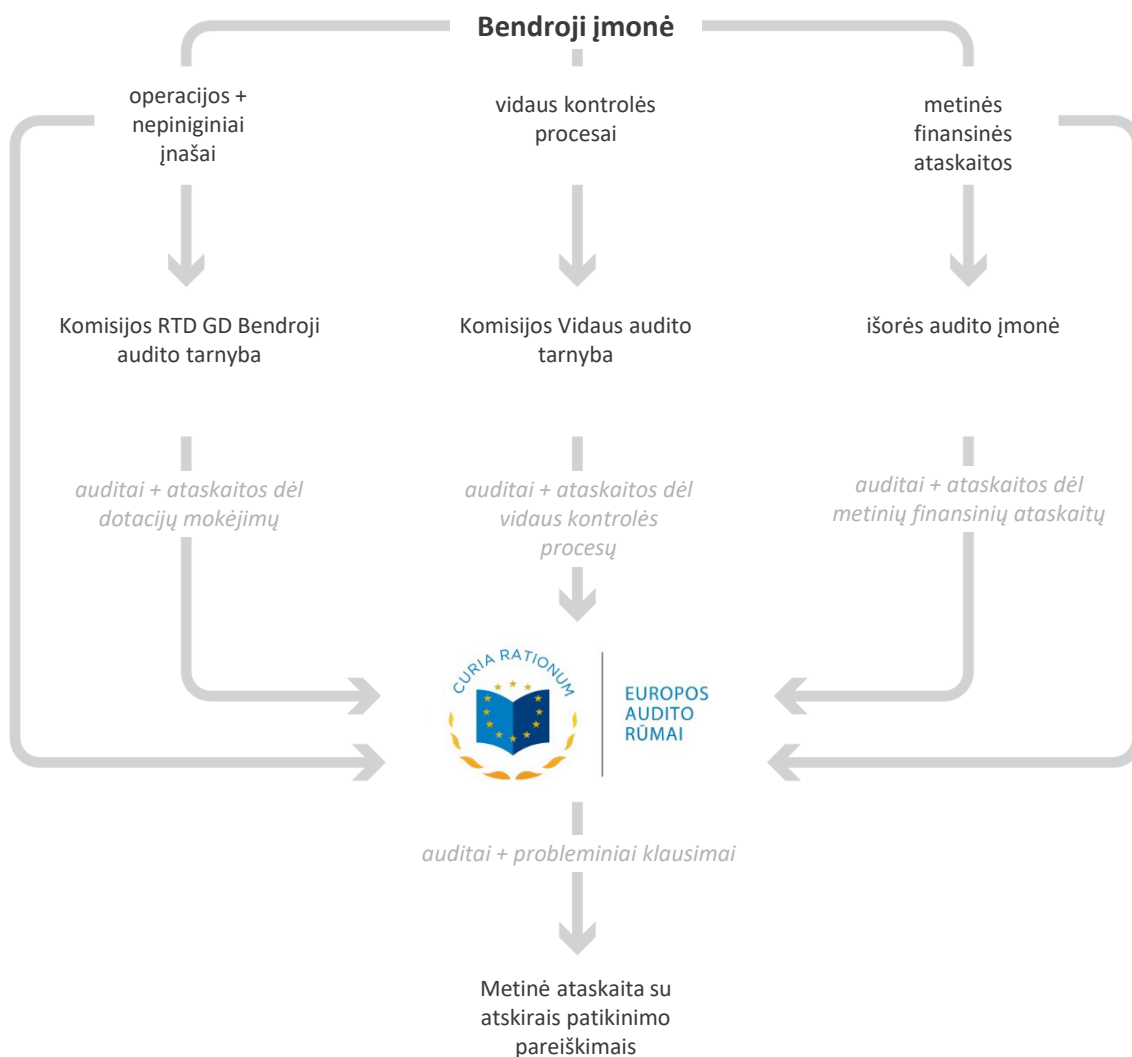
Bendroji įmonė

operacijos + nepiniginiai įnašai

vidaus kontrolės procesai

metinės finansinės ataskaitos

Komisijos RTD GD Bendroji audito tarnyba

Komisijos Vidaus audito tarnyba

išorės audito įmonė

auditai + ataskaitos dėl dotacijų mokėjimų

auditai + ataskaitos dėl vidaus kontrolės procesų

auditai + ataskaitos dėl metinių finansinių ataskaitų

CURIA RATIONUM

EUROPOS AUDITO RŪMAI

auditai + probleminiai klausimai

Metinė ataskaita su atskirais patikinimo pareiškimais